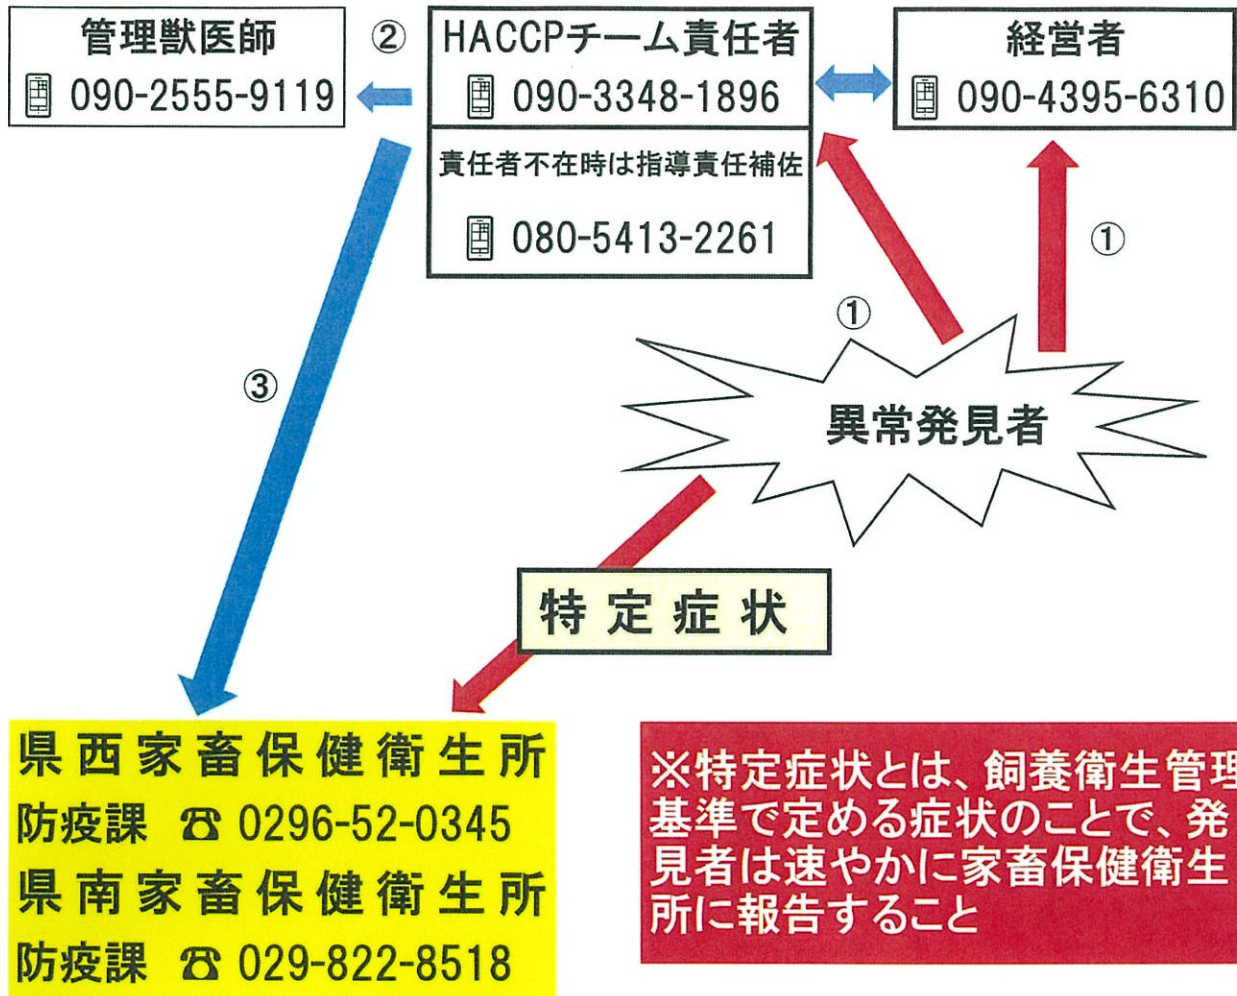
管理獣医師
090-2555-9119

②

HACCPチーム責任者
090-3348-1896

責任者不在時は指導責任補佐
080-5413-2261

経営者
090-4395-6310

①

①

③

異常発見者

特定症状

県西家畜保健衛生所
防疫課 ☎ 0296-52-0345
県南家畜保健衛生所
防疫課 ☎ 029-822-8518

※特定症状とは、飼養衛生管理基準で定める症状のことで、発見者は速やかに家畜保健衛生所に報告すること